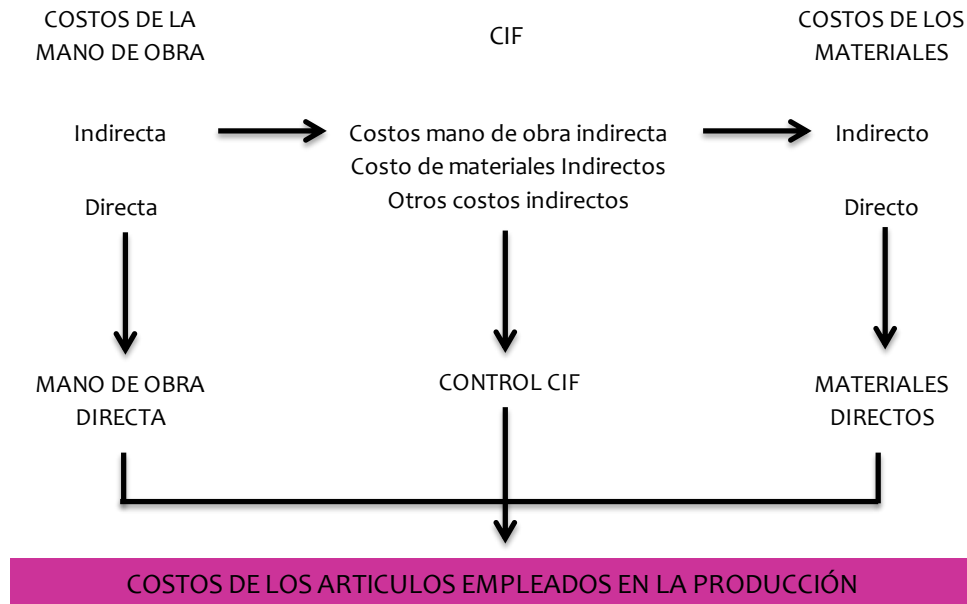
COSTOS DE LA MANO DE OBRA

CIF

COSTOS DE LOS MATERIALES

Indirecta

Costos mano de obra indirecta
Costo de materiales Indirectos
Otros costos indirectos

Indirecto

Directa

Directo

MANO DE OBRA DIRECTA

CONTROL CIF

MATERIALES DIRECTOS

COSTOS DE LOS ARTICULOS EMPLEADOS EN LA PRODUCCIÓN